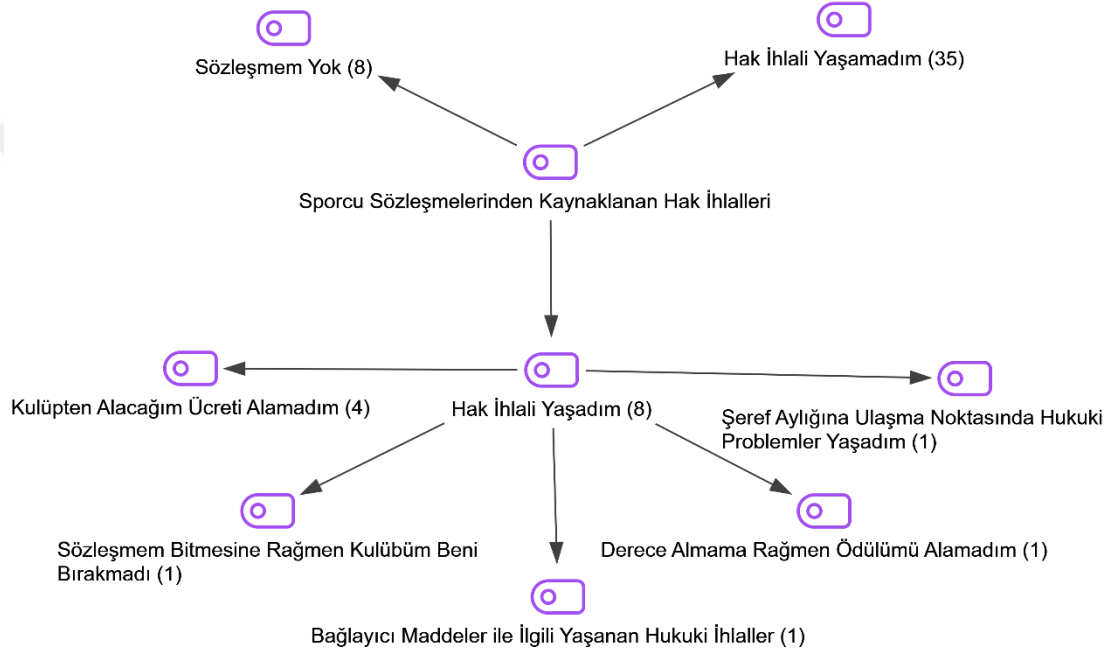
Sözleşmem Yok (8)

Hak İhlali Yaşamadım (35)

Sporcu Sözleşmelerinden Kaynaklanan Hak İhlalleri

Kulüpten Alacağım Ücreti Alamadım (4)

Hak İhlali Yaşadım (8)

Şeref Aylığına Ulaşma Noktasında Hukuki Problemler Yaşadım (1)

Sözleşmem Bitmesine Rağmen Kulübüm Beni Bırakmadı (1)

Derece Almama Rağmen Ödülümü Alamadım (1)

Bağlayıcı Maddeler ile İlgili Yaşanan Hukuki İhlaller (1)